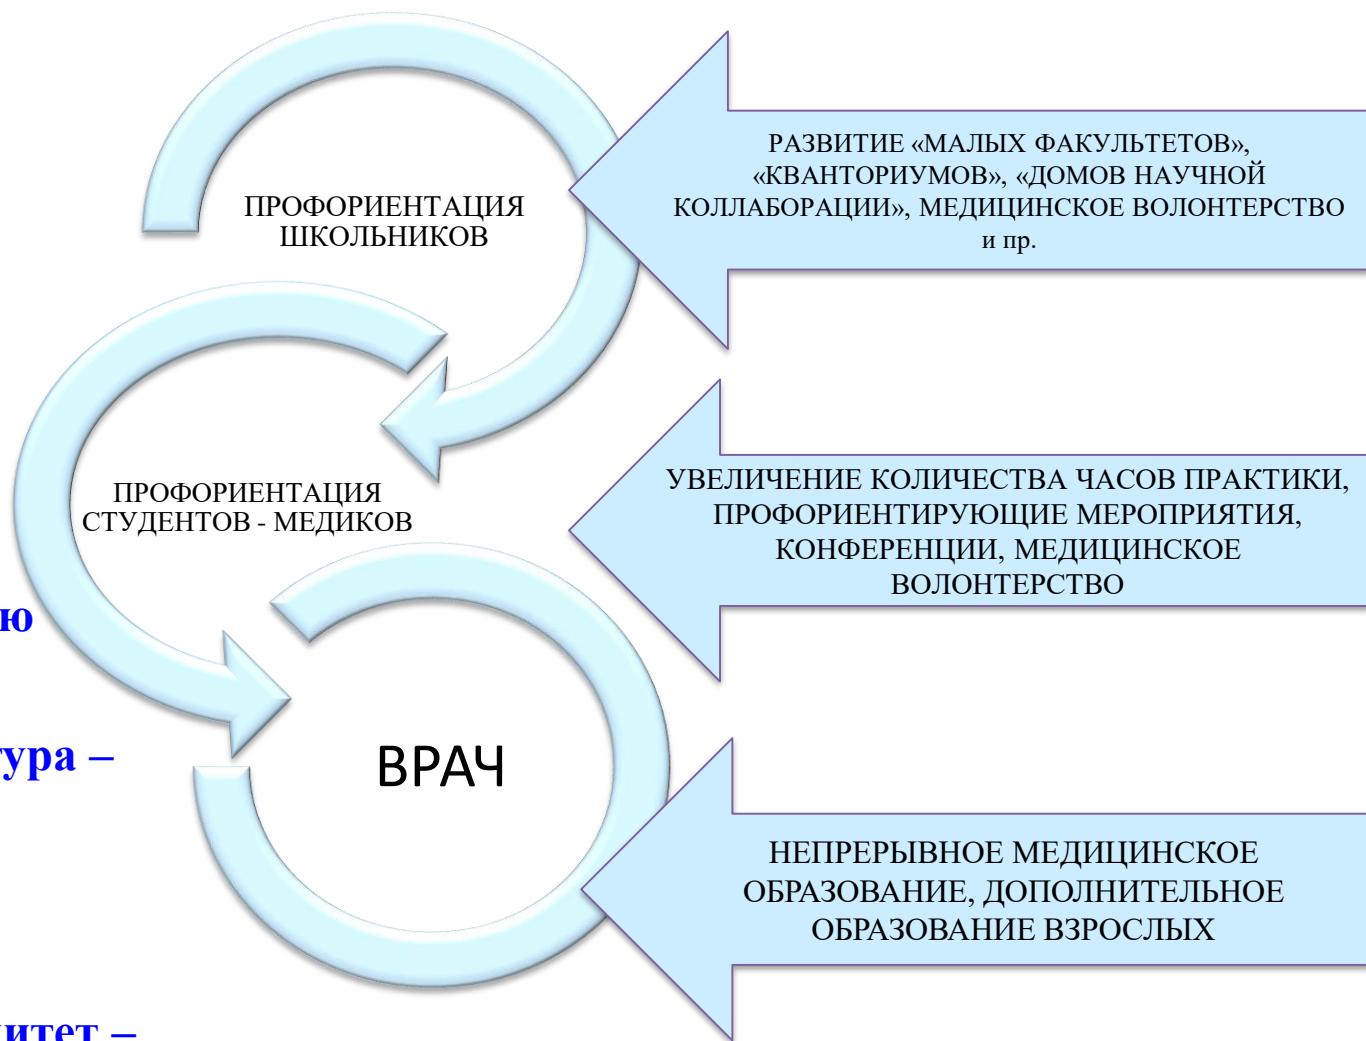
ПРОФОРИЕНТАЦИЯ ШКОЛЬНИКОВ

РАЗВИТИЕ «МАЛЫХ ФАКУЛЬТЕТОВ», «КВАНТОРИУМОВ», «ДОМОВ НАУЧНОЙ КОЛЛАБОРАЦИИ», МЕДИЦИНСКОЕ ВОЛОНТЕРСТВО и пр.

ПРОФОРИЕНТАЦИЯ СТУДЕНТОВ - МЕДИКОВ

УВЕЛИЧЕНИЕ КОЛИЧЕСТВА ЧАСОВ ПРАКТИКИ, ПРОФОРИЕНТИРУЮЩИЕ МЕРОПРИЯТИЯ, КОНФЕРЕНЦИИ, МЕДИЦИНСКОЕ ВОЛОНТЕРСТВО

ю

ура –

ВРАЧ

НЕПРЕРЫВНОЕ МЕДИЦИНСКОЕ ОБРАЗОВАНИЕ, ДОПОЛНИТЕЛЬНОЕ ОБРАЗОВАНИЕ ВЗРОСЛЫХ

итет –